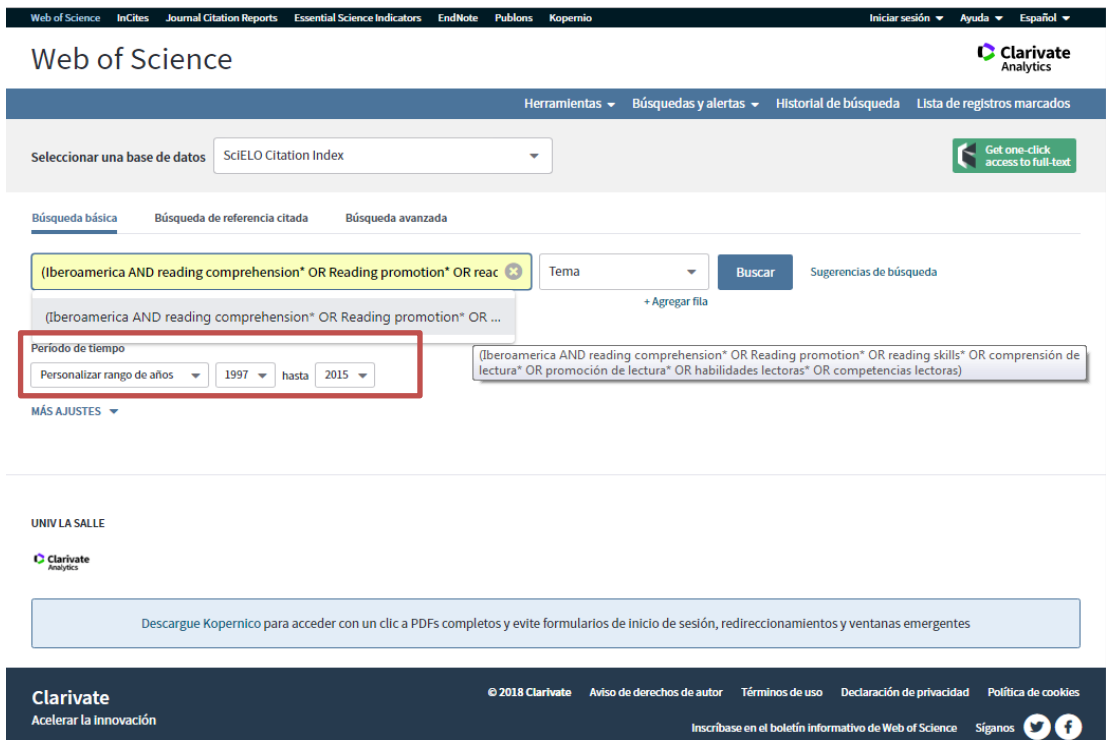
Web of Science InCites Journal Citation Reports Essential Science Indicators EndNote Publons Kopernio

Iniciar sesión Ayuda Español

Web of Science

Clarivate Analytics

Herramientas Búsquedas y alertas Historial de búsqueda Lista de registros marcados

Seleccionar una base de datos SciELO Citation Index

Get one-click access to full-text

Búsqueda básica Búsqueda de referencia citada Búsqueda avanzada

(Iberoamerica AND reading comprehension* OR Reading promotion* OR reac

Tema

Buscar

Sugerencias de búsqueda

(Iberoamerica AND reading comprehension* OR Reading promotion* OR ...

+ Agregar fila

Período de tiempo

Personalizar rango de años 1997 hasta 2015

(Iberoamerica AND reading comprehension* OR Reading promotion* OR reading skills* OR comprensión de lectura* OR promoción de lectura* OR habilidades lectoras* OR competencias lectoras)

MÁS AJUSTES

UNIV LA SALLE

Clarivate Analytics

Descargue Kopernico para acceder con un clic a PDFs completos y evite formularios de inicio de sesión, redireccionamientos y ventanas emergentes

Clarivate
Acelerar la innovación

© 2018 Clarivate Aviso de derechos de autor Términos de uso Declaración de privacidad Política de cookies

Inscríbase en el boletín informativo de Web of Science Síganos